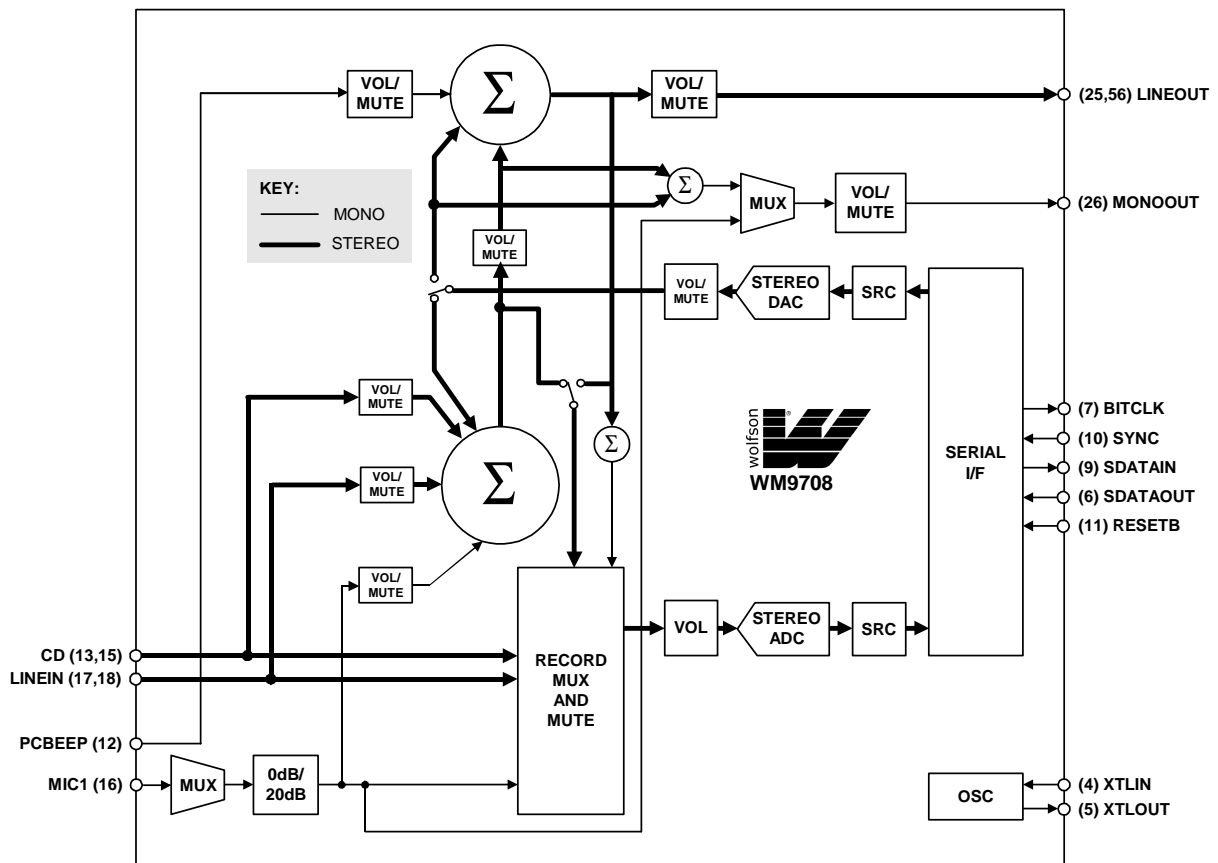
VOL/ MUTE

$\Sigma$

VOL/ MUTE

(25,56) LINEOUT

KEY:
MONO
STEREO

$\Sigma$

MUX

VOL/ MUTE

(26) MONOOUT

VOL/ MUTE

VOL/ MUTE

STEREO DAC

SRC

VOL/ MUTE

$\Sigma$

VOL/ MUTE

$\Sigma$

wolfson
WM9708

SERIAL I/F

(7) BITCLK
(10) SYNC
(9) SDATAIN
(6) SDATAOUT
(11) RESETB

VOL/ MUTE

RECORD MUX AND MUTE

VOL

STEREO ADC

SRC

CD (13,15)
LINEIN (17,18)
PCBEEP (12)
MIC1 (16)

MUX

0dB/ 20dB

OSC

(4) XTLIN
(5) XTLOUT